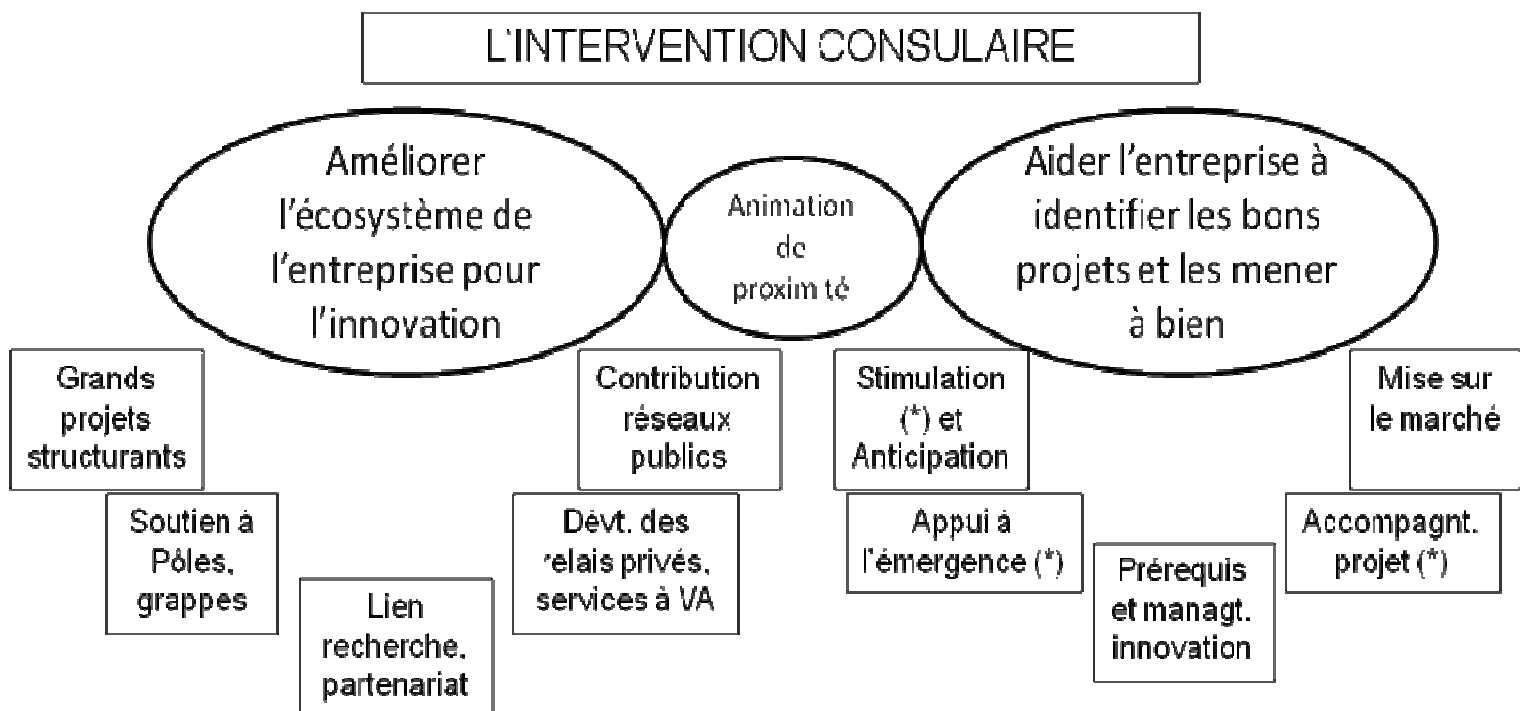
L'INTERVENTION CONSULAIRE

Améliorer l'écosystème de l'entreprise pour l'innovation

Animation de proxim té

Aider l'entreprise à identifier les bons projets et les mener à bien

Grands projets structurants

Soutien à Pôles, grappes

Lien recherche, partenariat

Contribution réseaux publics

Dévt. des relais privés, services à VA

Stimulation (*) et Anticipation

Appui à l'émergence (*)

Prérequis et managt. innovation

Mise sur le marché

Accompagnt. projet (*)